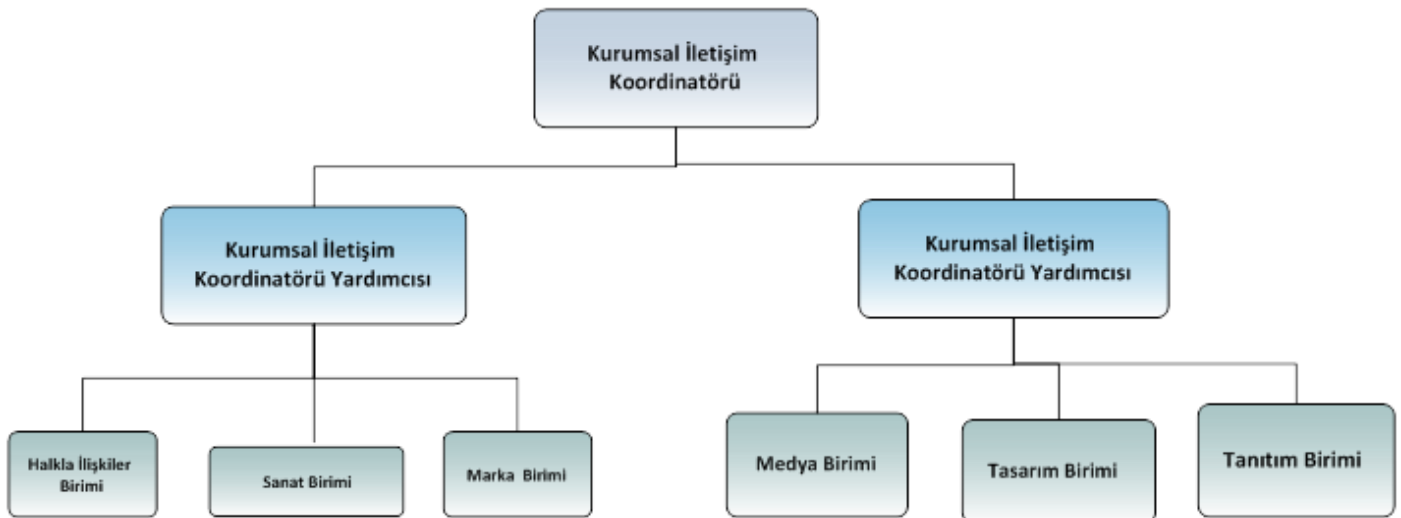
Kurumsal İletişim Koordinatörü

Kurumsal İletişim Koordinatörü Yardımcısı

Kurumsal İletişim Koordinatörü Yardımcısı

Halkla İlişkiler Birimi

Sanat Birimi

Marka Birimi

Medya Birimi

Tasarım Birimi

Tanıtım Birimi